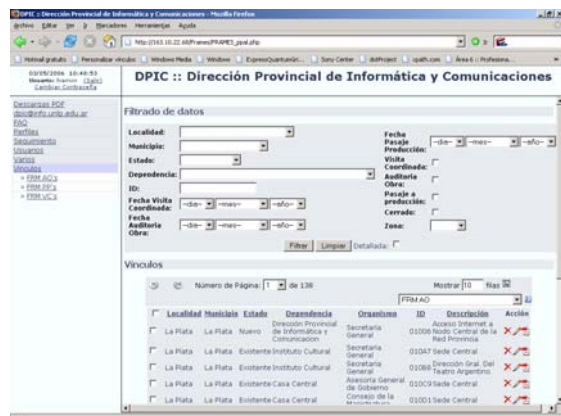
DPIC :: Dirección Provincial de Informática y Comunicaciones - Mozilla Firefox

Archivo Editar Ver Ir Marcadores Herramientas Ayuda

http://163.10.22.68/Frames/FRAMES_ppal.php

Hotmail gratuito Personalizar vínculos Windows Media Windows ExpressQuartumBl... Sony Center dotProject cpath.com Área 6 : Profesiona...

03/05/2006 10:46:53
Usuario: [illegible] (Salir)
Cambiar Contraseña

DPIC :: Dirección Provincial de Informática y Comunicaciones

Descargas PDF
dpic@info.unlp.edu.ar
FAQ
Perfiles
Seguimiento
Usuarios
Varios
Vínculos
» FRM AO's
» FRM PP's
» FRM VC's

Filtrado de datos

Localidad:
Municipio:
Estado:
Dependencia:
ID:
Fecha Visita Coordinada: --día-- --mes-- --año--
Fecha Auditoria Obra: --día-- --mes-- --año--
Fecha Pasaje Producción: --día-- --mes-- --año--
Visita Coordinada:
Auditoria Obra:
Pasaje a producción:
Cerrado:
Zona:

Filtrar Limpiar Detallada:

Vínculos

Número de Página: 1 de 138
Mostrar 10 filas
FRM AO

| | Localidad | Municipio | Estado | Dependencia | Organismo | ID | Descripción | Acción |
|---|---|---|---|---|---|---|---|---|
| | La Plata | La Plata | Nuevo | Dirección Provincial de Informática y Comunicacion | Secretaria General | 01006 | Acceso Internet a Nodo Central de la Red Provincia | |
| | La Plata | La Plata | Existente | Instituto Cultural | Secretaria General | 01047 | Sede Central | |
| | La Plata | La Plata | Existente | Instituto Cultural | Secretaria General | 01088 | Dirección Gral. Del Teatro Argentino | |
| | La Plata | La Plata | Existente | Casa Central | Asesoria General de Gobierno | 010C9 | Sede Central | |
| | La Plata | La Plata | Existente | Casa Central | Consejo de la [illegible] | 010D1 | Sede Central | |